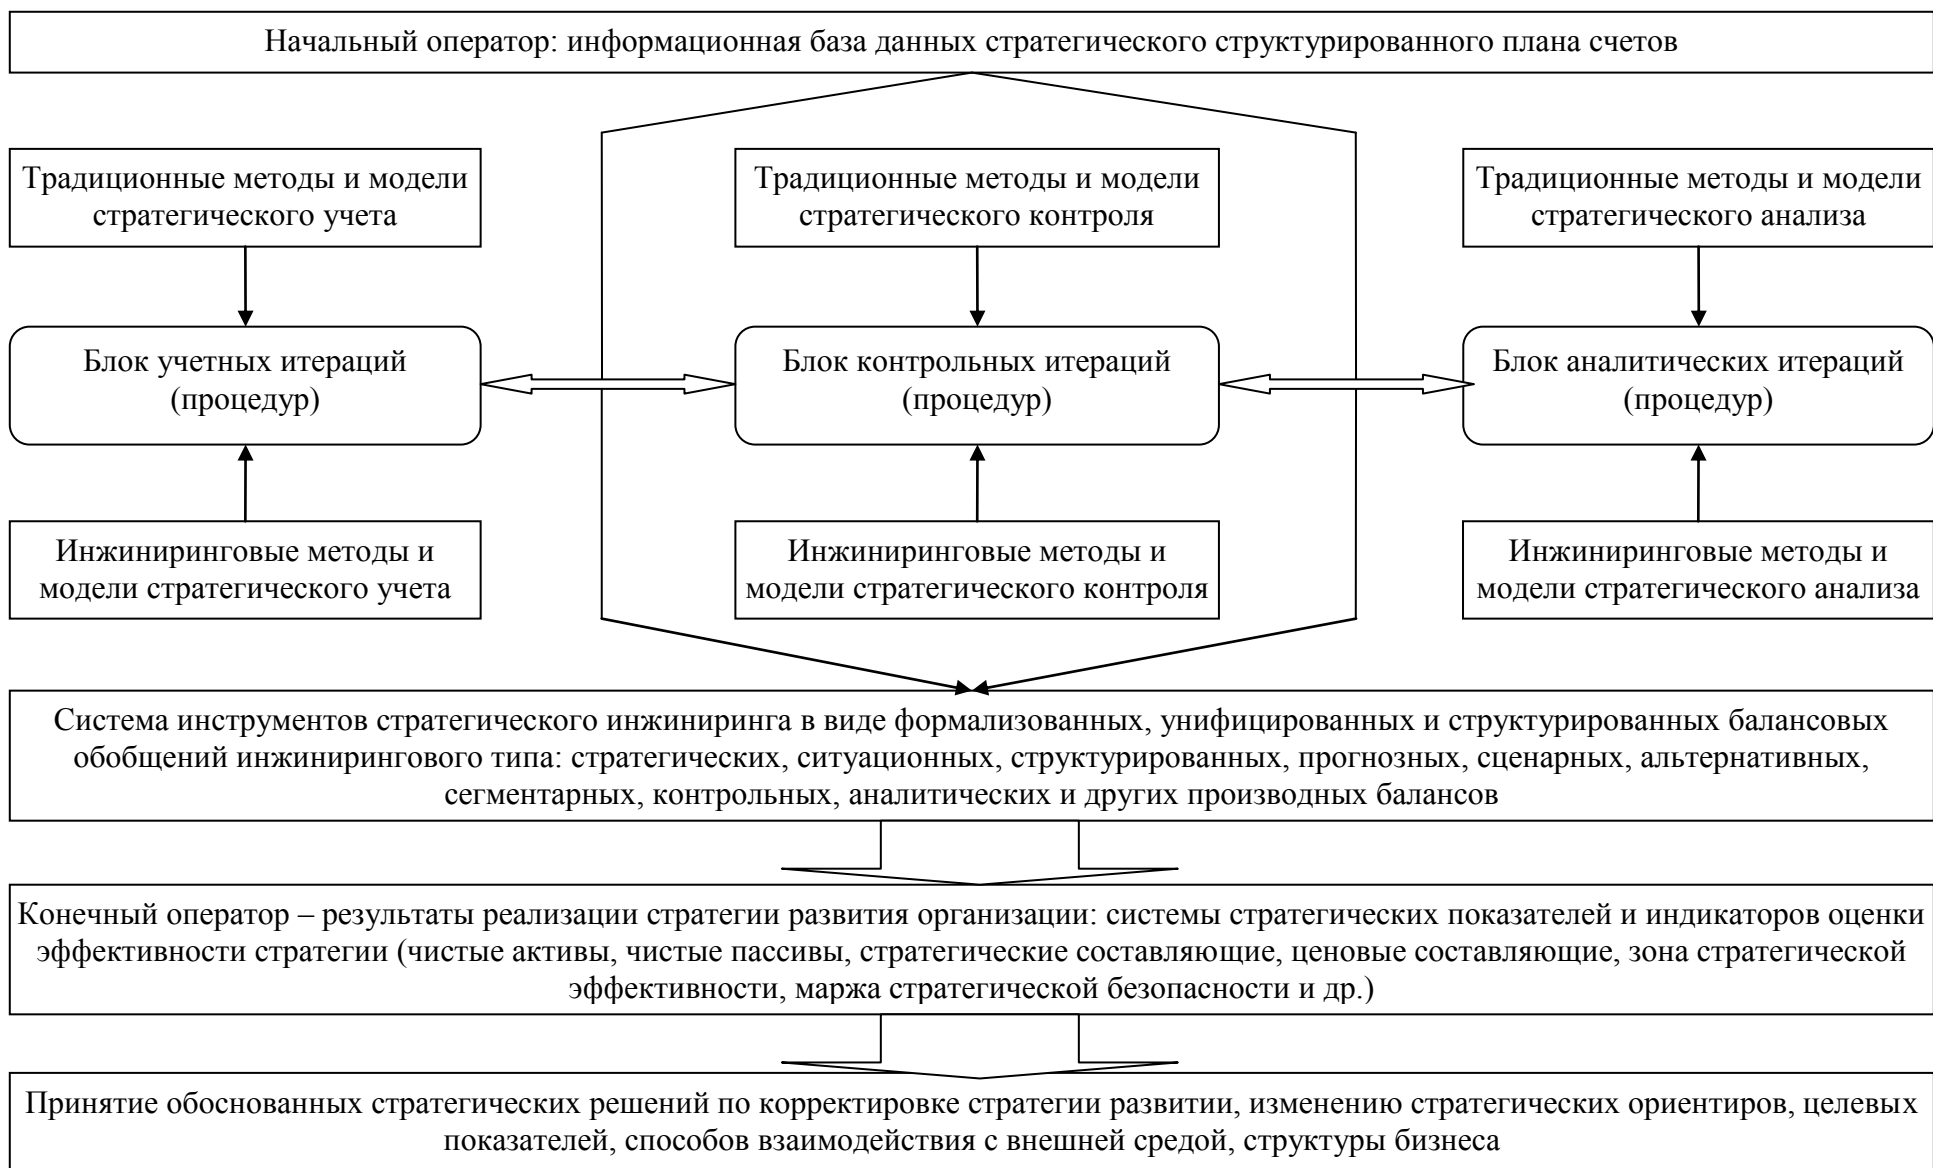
Начальный оператор: информационная база данных стратегического структурированного плана счетов

Традиционные методы и модели стратегического учета

Традиционные методы и модели стратегического контроля

Традиционные методы и модели стратегического анализа

Блок учетных итераций (процедур)

Блок контрольных итераций (процедур)

Блок аналитических итераций (процедур)

Инжиниринговые методы и модели стратегического учета

Инжиниринговые методы и модели стратегического контроля

Инжиниринговые методы и модели стратегического анализа

Система инструментов стратегического инжиниринга в виде формализованных, унифицированных и структурированных балансовых обобщений инжинирингового типа: стратегических, ситуационных, структурированных, прогнозных, сценарных, альтернативных, сегментарных, контрольных, аналитических и других производных балансов

Конечный оператор – результаты реализации стратегии развития организации: системы стратегических показателей и индикаторов оценки эффективности стратегии (чистые активы, чистые пассивы, стратегические составляющие, ценовые составляющие, зона стратегической эффективности, маржа стратегической безопасности и др.)

Принятие обоснованных стратегических решений по корректировке стратегии развитии, изменению стратегических ориентиров, целевых показателей, способов взаимодействия с внешней средой, структуры бизнеса